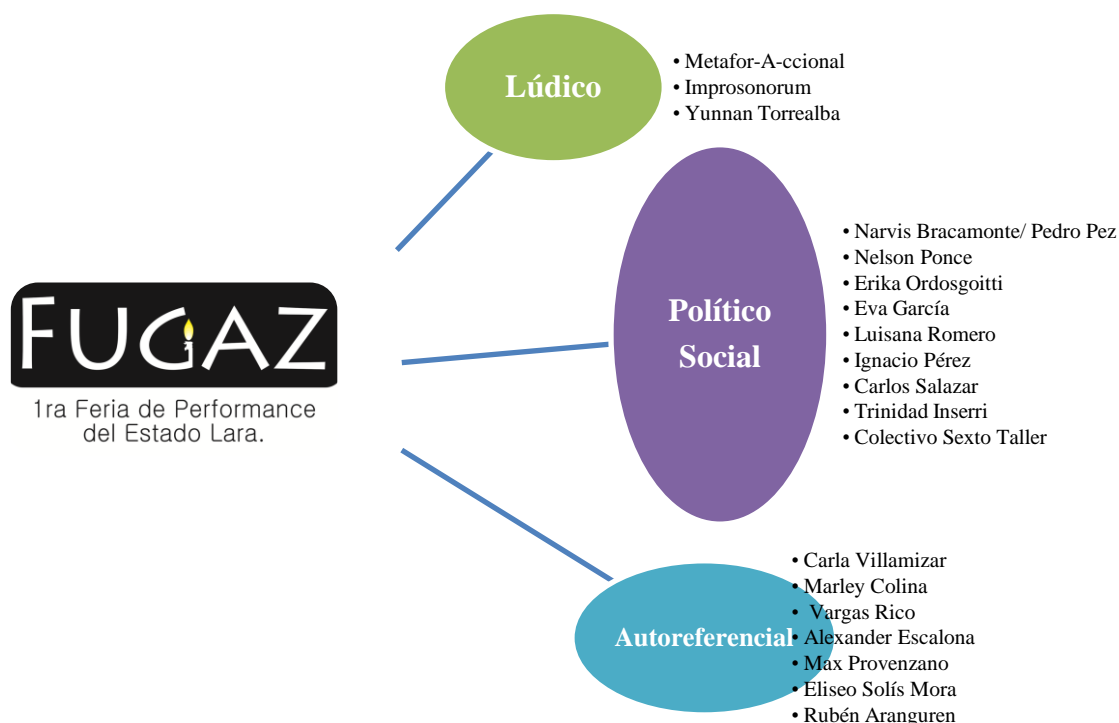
FUGAZ
1ra Feria de Performance del Estado Lara.

Lúdico
• Metafor-A-ccional
• Improsonorum
• Yunnan Torrealba

Político Social
• Narvis Bracamonte/ Pedro Pez
• Nelson Ponce
• Erika Ordosgoitti
• Eva García
• Luisana Romero
• Ignacio Pérez
• Carlos Salazar
• Trinidad Inserri
• Colectivo Sexto Taller

Autoreferencial
• Carla Villamizar
• Marley Colina
• Vargas Rico
• Alexander Escalona
• Max Provenzano
• Eliseo Solís Mora
• Rubén Aranguren